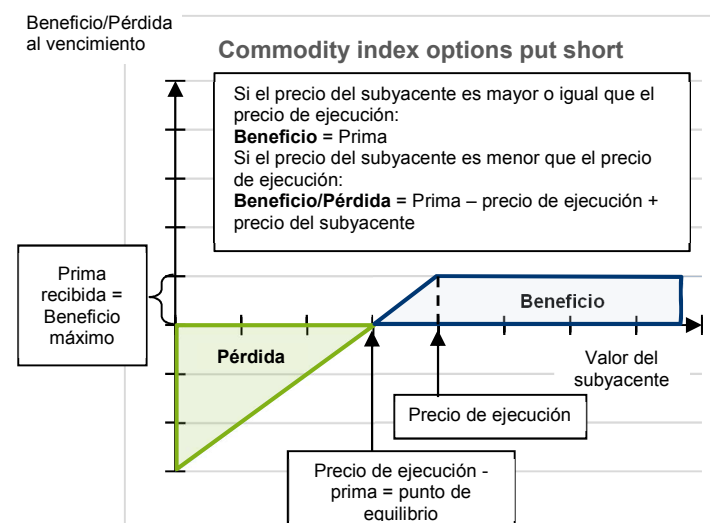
Beneficio/Pérdida al vencimiento

Commodity index options put short

Si el precio del subyacente es mayor o igual que el precio de ejecución:
**Beneficio** = Prima
Si el precio del subyacente es menor que el precio de ejecución:
**Beneficio/Pérdida** = Prima – precio de ejecución + precio del subyacente

Prima recibida = Beneficio máximo

Beneficio

Pérdida

Valor del subyacente

Precio de ejecución

Precio de ejecución - prima = punto de equilibrio